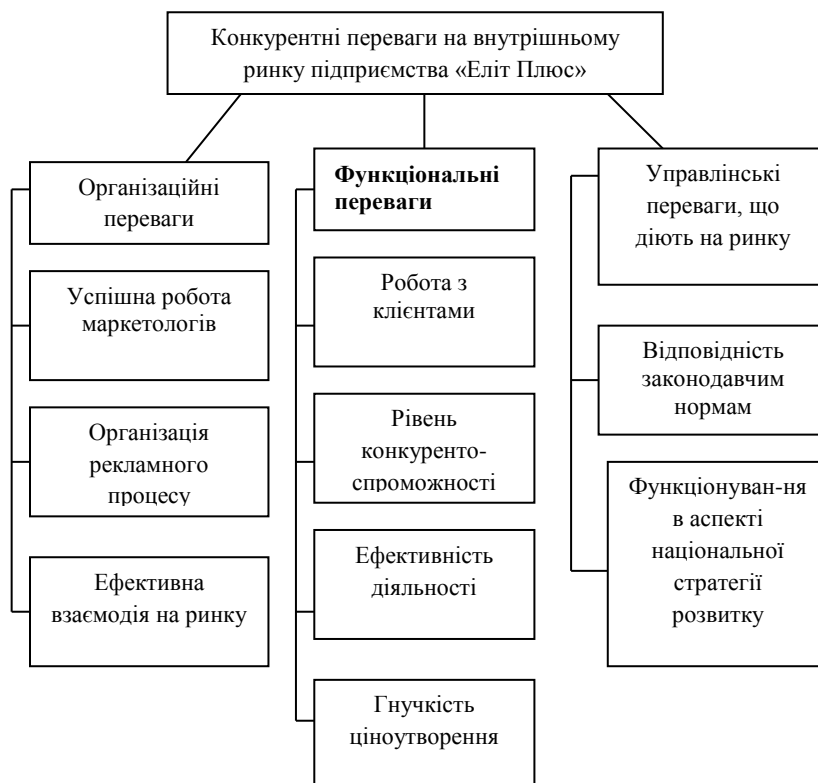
Конкурентні переваги на внутрішньому ринку підприємства «Еліт Плюс»

Організаційні переваги

Успішна робота маркетологів

Організація рекламного процесу

Ефективна взаємодія на ринку

**Функціональні переваги**

Робота з клієнтами

Рівень конкурентоспроможності

Ефективність діяльності

Гнучкість ціноутворення

Управлінські переваги, що діють на ринку

Відповідність законодавчим нормам

Функціонуван-ня в аспекті національної стратегії розвитку